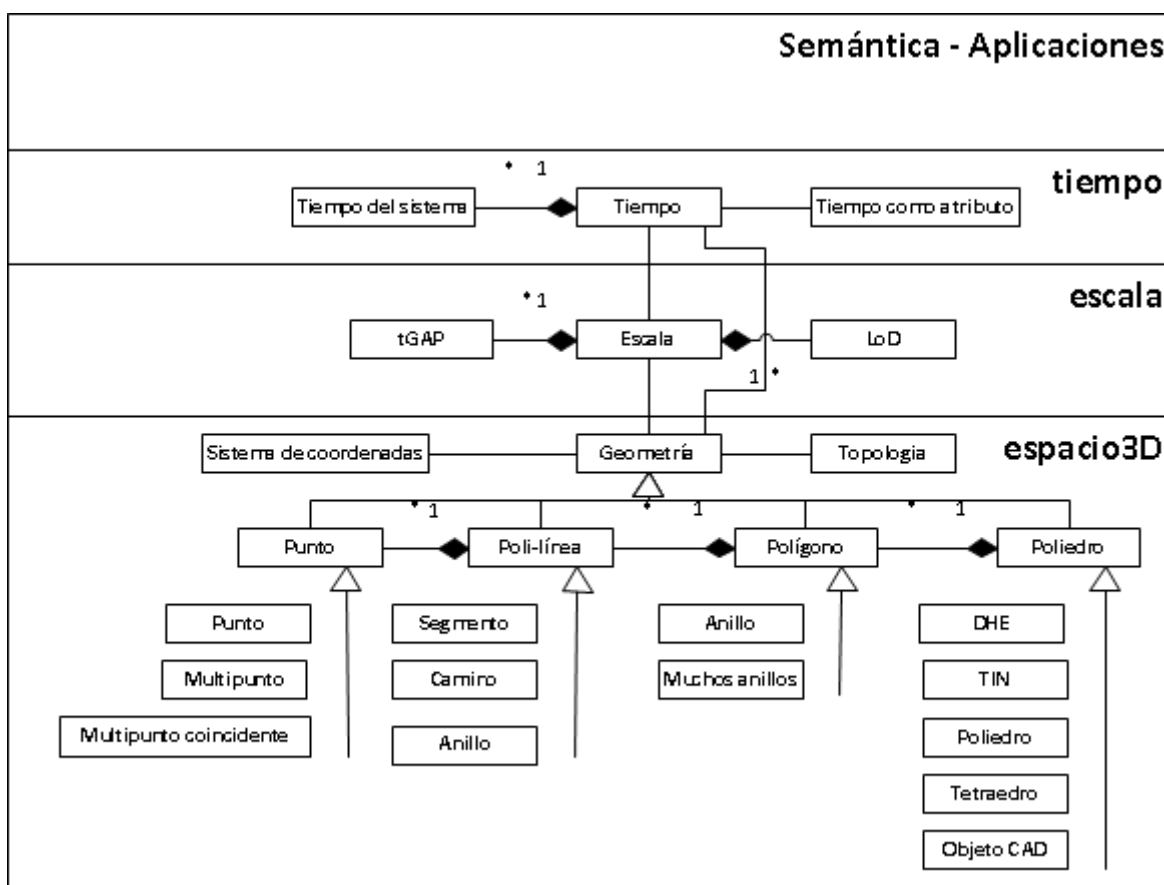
Semántica - Aplicaciones

tiempo

* 1

Tiempo del sistema

Tiempo

Tiempo como atributo

escala

* 1

tGAP

Escala

LoD

1 *

espacio3D

Sistema de coordenadas

Geometría

Topologia

* 1

* 1

* 1

Punto

Poli-línea

Polígono

Poliedro

Punto

Multipunto

Multipunto coincidente

Segmento

Camino

Anillo

Anillo

Muchos anillos

DHE

TIN

Poliedro

Tetraedro

Objeto CAD